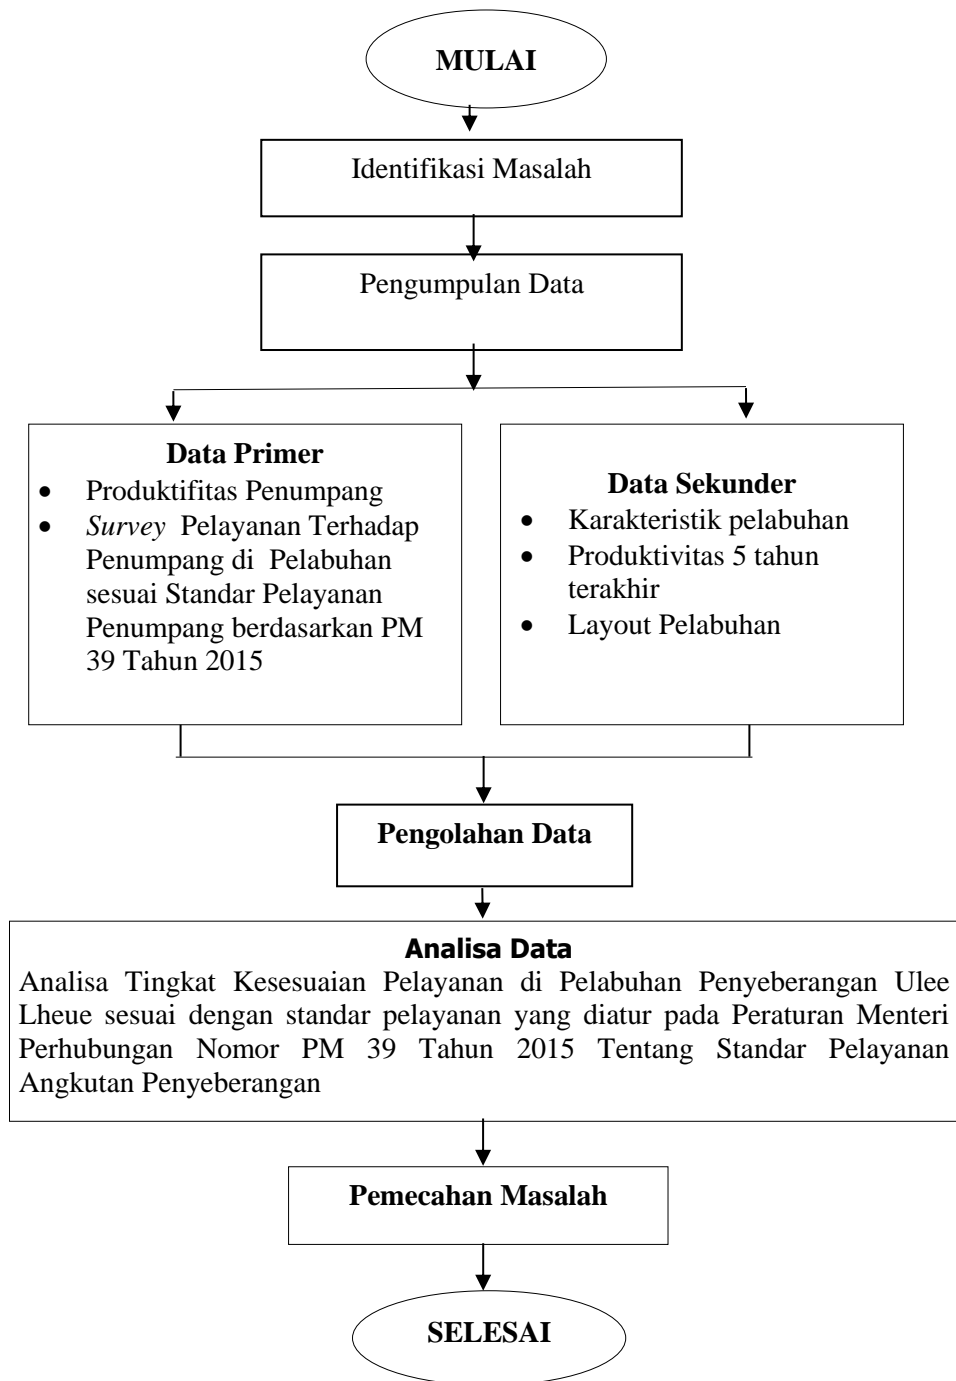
MULAI

Identifikasi Masalah

Pengumpulan Data

Data Primer
- Produktifitas Penumpang
- Survey Pelayanan Terhadap Penumpang di Pelabuhan sesuai Standar Pelayanan Penumpang berdasarkan PM 39 Tahun 2015

Data Sekunder
- Karakteristik pelabuhan
- Produktivitas 5 tahun terakhir
- Layout Pelabuhan

Pengolahan Data

Analisa Data
Analisa Tingkat Kesesuaian Pelayanan di Pelabuhan Penyeberangan Ulee Lheue sesuai dengan standar pelayanan yang diatur pada Peraturan Menteri Perhubungan Nomor PM 39 Tahun 2015 Tentang Standar Pelayanan Angkutan Penyeberangan

Pemecahan Masalah

SELESAI